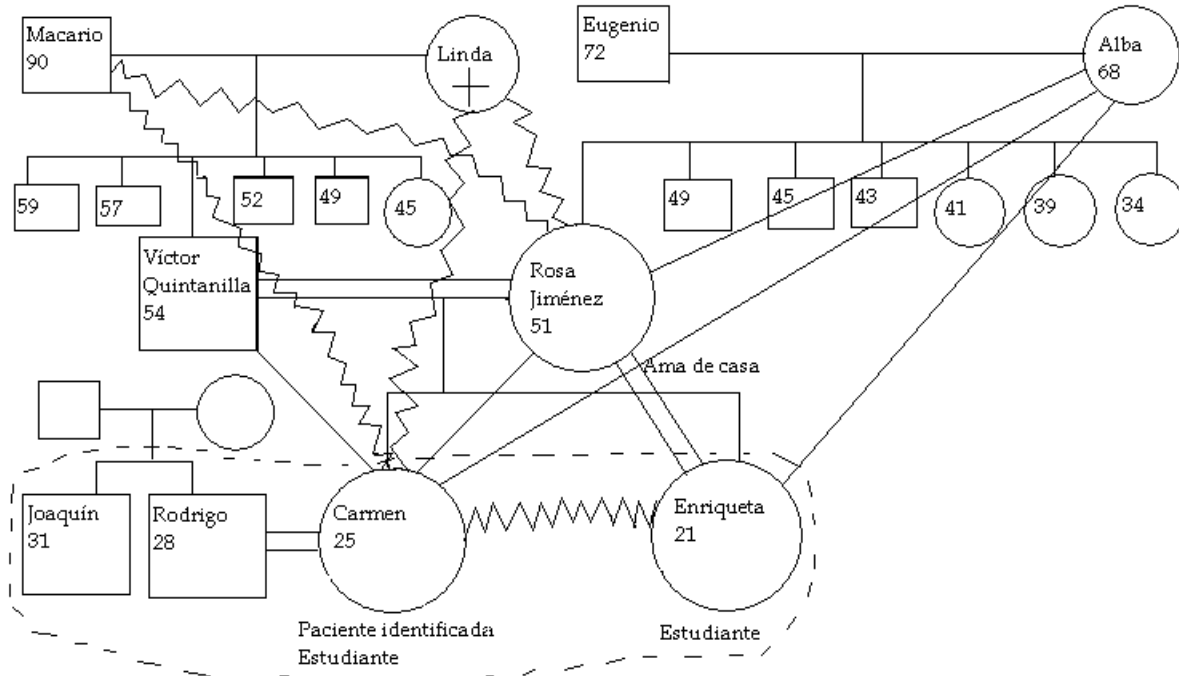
Macario
90

Linda

Eugenio
72

Alba
68

59

57

52

49

45

49

45

43

41

39

34

Víctor
Quintanilla
54

Rosa
Jiménez
51

Ama de casa

Joaquín
31

Rodrigo
28

Carmen
25

Enriqueta
21

Paciente identificada
Estudiante

Estudiante